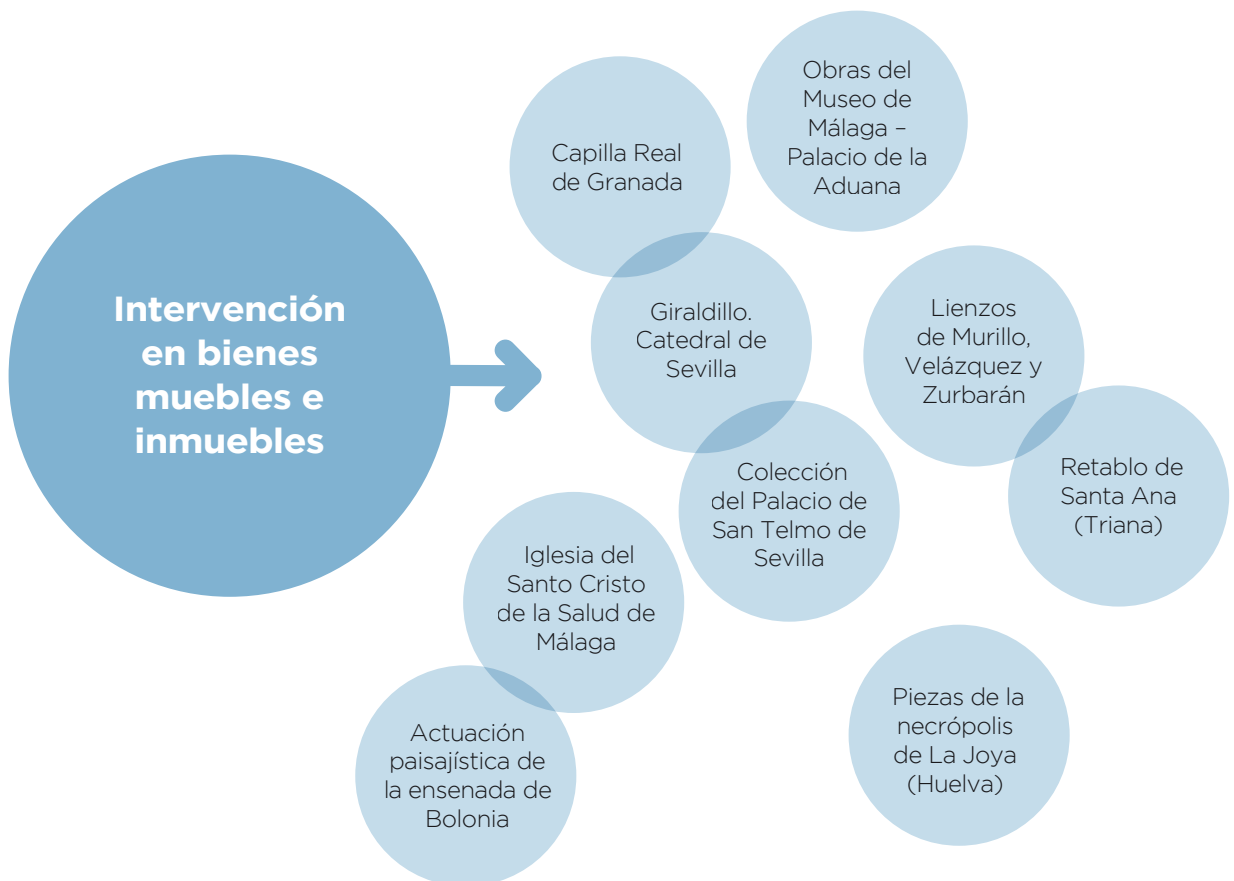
Intervención en bienes muebles e inmuebles

Obras del Museo de Málaga – Palacio de la Aduana

Capilla Real de Granada

Giraldillo. Catedral de Sevilla

Lienzos de Murillo, Velázquez y Zurbarán

Retablo de Santa Ana (Triana)

Colección del Palacio de San Telmo de Sevilla

Iglesia del Santo Cristo de la Salud de Málaga

Piezas de la necrópolis de La Joya (Huelva)

Actuación paisajística de la ensenada de Bolonia